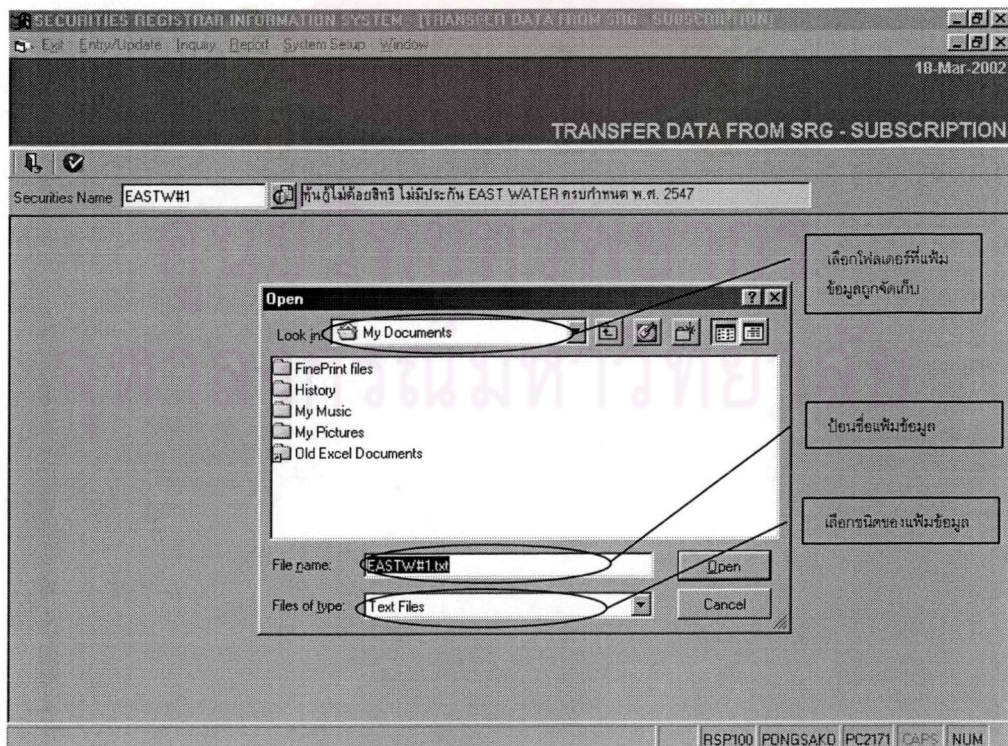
SECURITIES REGISTRAR INFORMATION SYSTEM - [TRANSFER DATA FROM SRG - SUBSCRIPTION]

Exit Entry/Update Inquiry Report System Setup Window

18-Mar-2002

TRANSFER DATA FROM SRG - SUBSCRIPTION

Securities Name EASTW#1

หุ้นกู้ไม่ด้อยสิทธิ ไม่มีประกัน EAST WATER ครบกำหนด พ.ศ. 2547

เลือกโฟลเดอร์ที่แฟ้มข้อมูลถูกจัดเก็บ

Open

Look in: My Documents

FinePrint files
History
My Music
My Pictures
Old Excel Documents

ป้อนชื่อแฟ้มข้อมูล

เลือกชนิดของแฟ้มข้อมูล

File name: EASTW#1.txt

Open

Files of type: Text Files

Cancel

RSP100 PONGSAKO PC2171 CAPS NUM